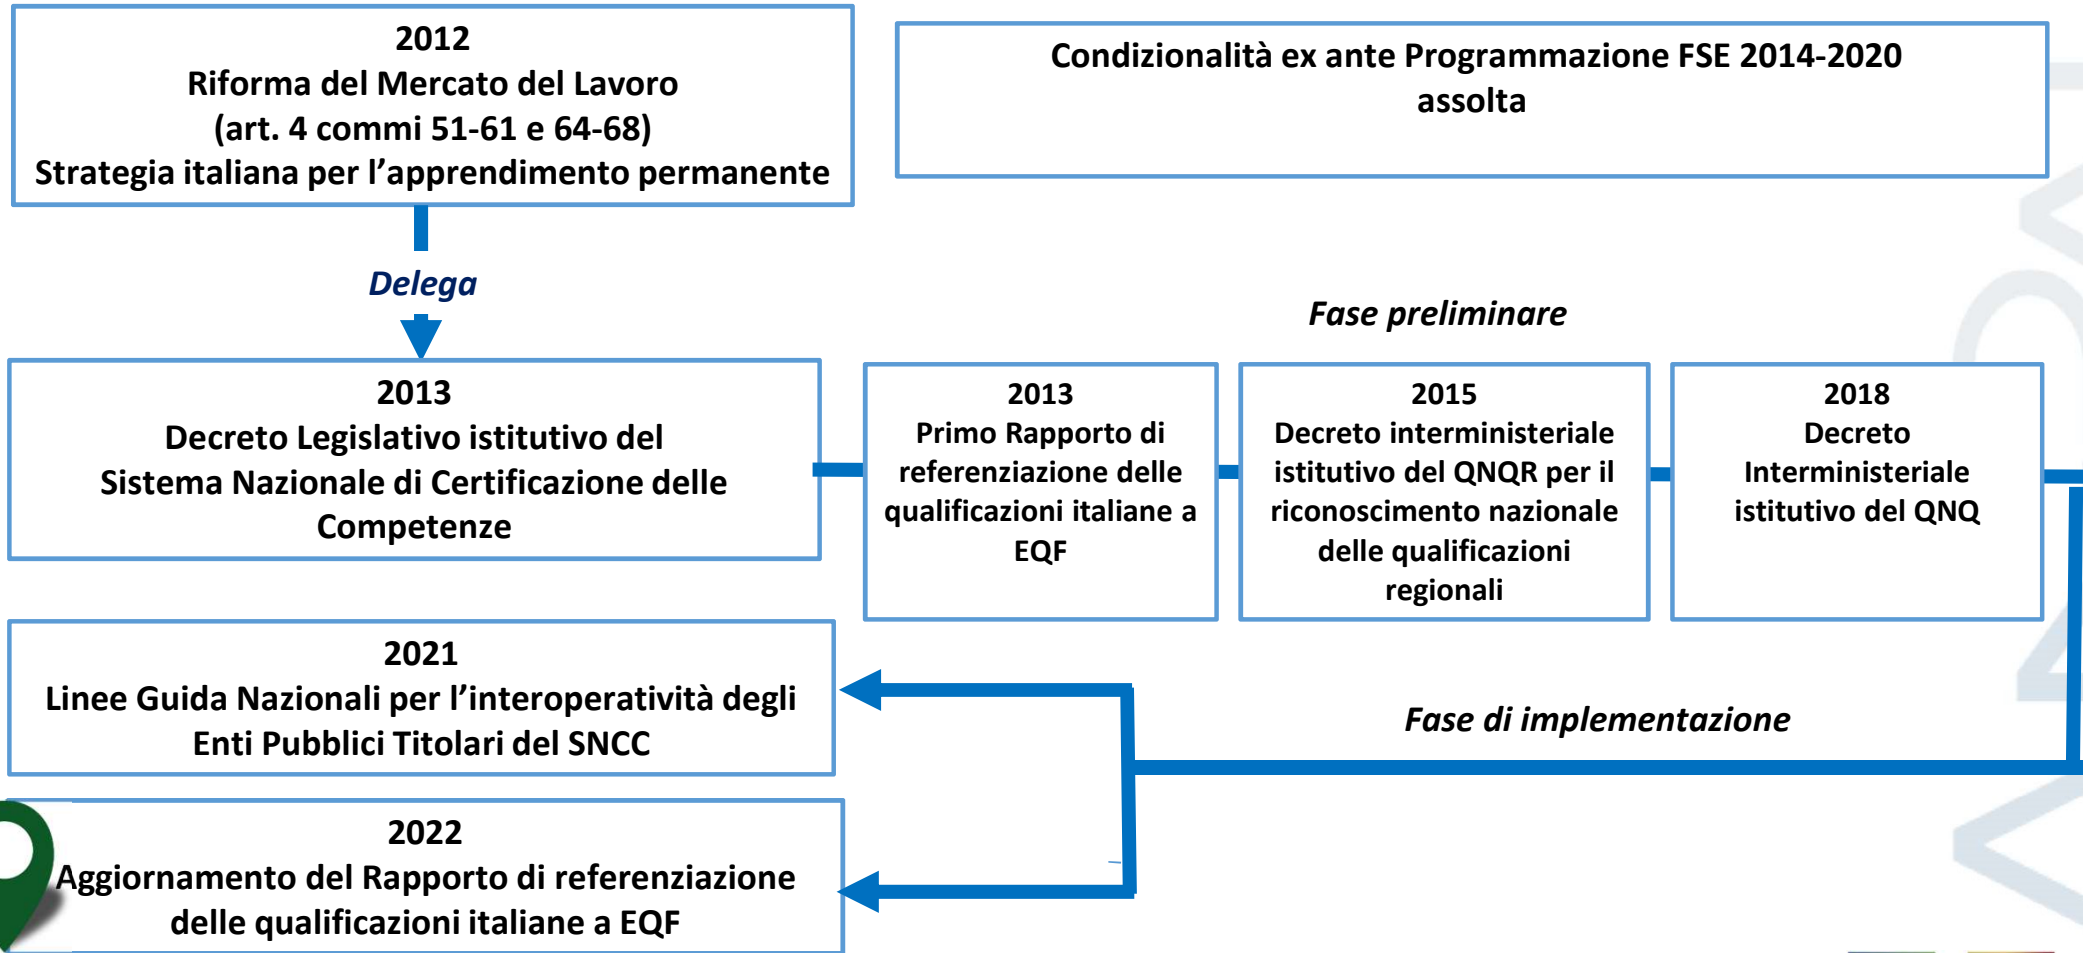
2012
Riforma del Mercato del Lavoro
(art. 4 commi 51-61 e 64-68)
Strategia italiana per l’apprendimento permanente

Condizionalità ex ante Programmazione FSE 2014-2020
assolta

Delega

Fase preliminare

2013
Decreto Legislativo istitutivo del Sistema Nazionale di Certificazione delle Competenze

2013
Primo Rapporto di referenziazione delle qualificazioni italiane a EQF

2015
Decreto interministeriale istitutivo del QNQR per il riconoscimento nazionale delle qualificazioni regionali

2018
Decreto Interministeriale istitutivo del QNQ

2021
Linee Guida Nazionali per l’interoperatività degli Enti Pubblici Titolari del SNCC

Fase di implementazione

2022
Aggiornamento del Rapporto di referenziazione delle qualificazioni italiane a EQF